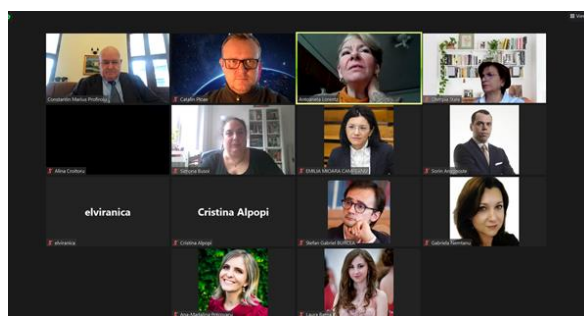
Constantin Marius Profiroiu
Cătălin Ploae
Antoaneta Lorentz
Denisa State
Alina Croitoru
Simona Bucui
EMILIA MIOARA CAMPEANU
Sorin Anagnoste
elviranica
Cristina Alpopi
elviranica
Cristina Alpopi
Stefan Gabriel BURCEA
Gabriela Tanmanu
Ana Madalina Potcovaru
Laura Bada